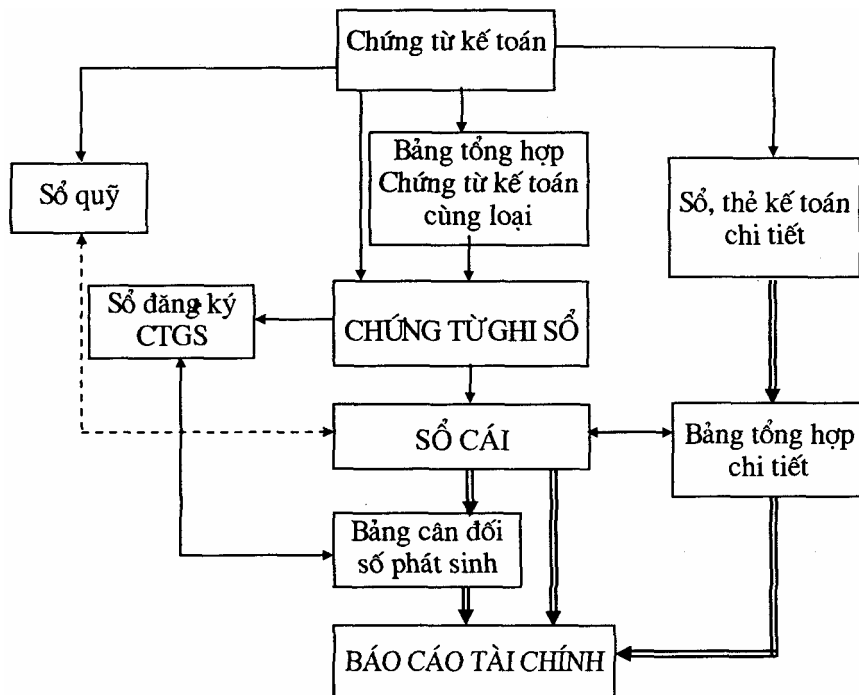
Chứng từ kế toán

Sổ quỹ

Bảng tổng hợp Chứng từ kế toán cùng loại

Sổ, thẻ kế toán chi tiết

Sổ đăng ký CTGS

CHỨNG TỪ GHI SỔ

SỔ CÁI

Bảng tổng hợp chi tiết

Bảng cân đối số phát sinh

BÁO CÁO TÀI CHÍNH